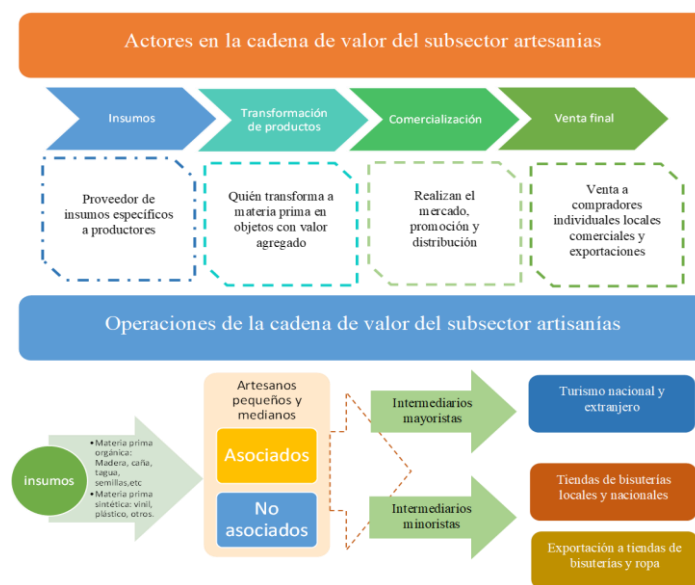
Actores en la cadena de valor del subsector artesanias

Insumos

Transformación de productos

Comercialización

Venta final

Proveedor de insumos específicos a productores

Quién transforma a materia prima en objetos con valor agregado

Realizan el mercado, promoción y distribución

Venta a compradores individuales locales comerciales y exportaciones

Operaciones de la cadena de valor del subsector artisanías

insumos

• Materia prima orgánica: Madera, caña, tagua, semillas,etc
• Materia prima sintética: vinil, plástico, otros.

Artesanos pequeños y medianos

Asociados

No asociados

Intermediarios mayoristas

Intermediarios minoristas

Turismo nacional y extranjero

Tiendas de bisuterías locales y nacionales

Exportación a tiendas de bisuterías y ropa